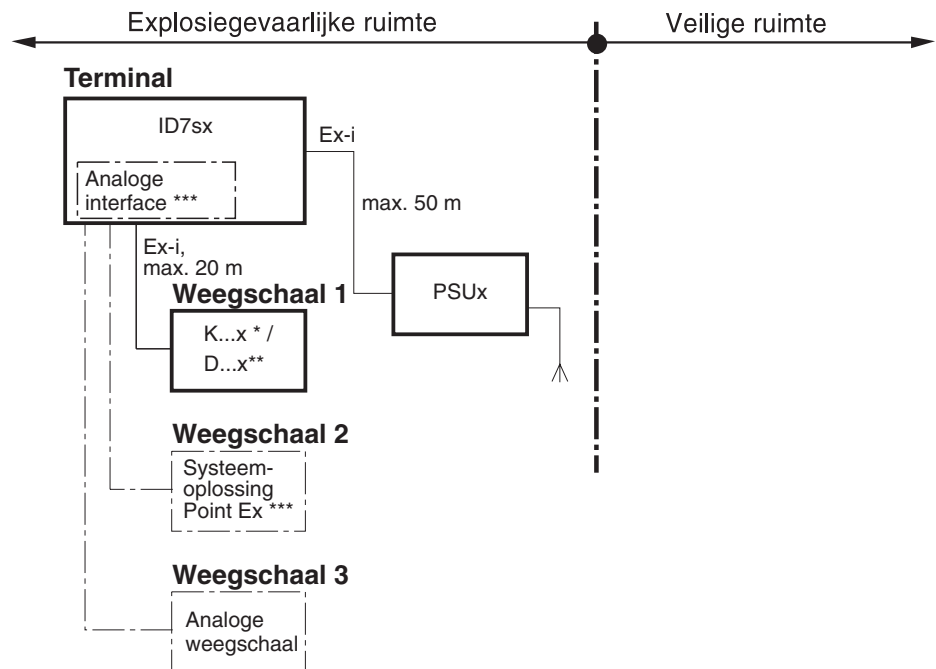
Explosiegevaarlijke ruimte

Veilige ruimte

Terminal

ID7sx

Analoge interface ***

Ex-i

max. 50 m

Ex-i, max. 20 m

Weegschaal 1

K...x * / D...x**

PSUx

Weegschaal 2

Systeemoplossing Point Ex ***

Weegschaal 3

Analoge weegschaal